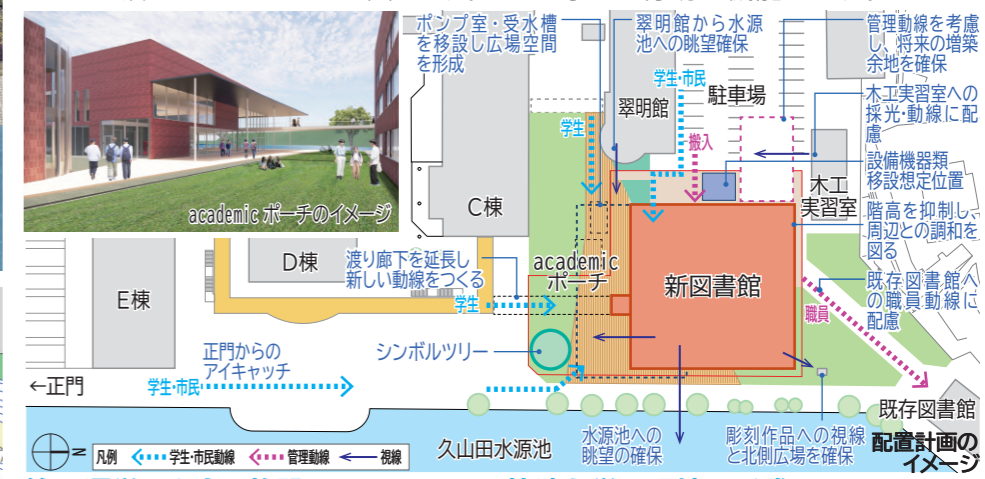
academic ポーチのイメージ

ポンプ室・受水槽を移設し広場空間を形成

翠明館から水源池への眺望確保

管理動線を考慮し、将来の増築余地を確保

学生・市民

学生

翠明館

駐車場

搬入

木工実習室への採光・動線に配慮

設備機器類移設想定位置

木工実習室

C棟

階高を抑制し、周辺との調和を図る

D棟

渡り廊下を延長し新しい動線をつくる

academic ポーチ

新図書館

E棟

学生

既存図書館への職員動線に配慮

職員

シンボルツリー

正門からのアイキャッチ

←正門

学生・市民

既存図書館

凡例 学生・市民動線 管理動線 視線

久山田水源池

水源池への眺望の確保

彫刻作品への視線と北側広場を確保

配置計画のイメージ